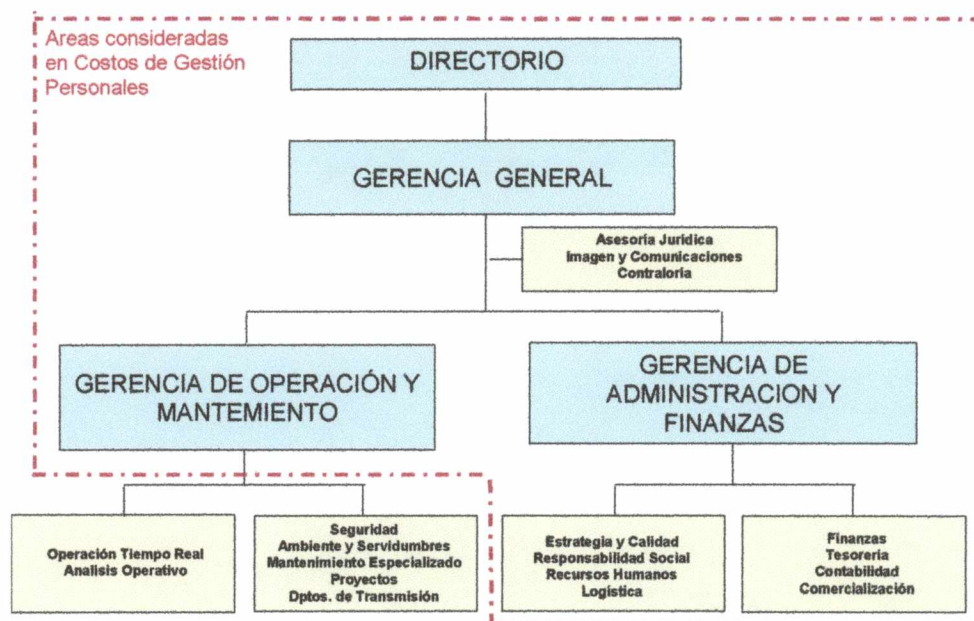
Areas consideradas en Costos de Gestión Personales

DIRECTORIO

GERENCIA GENERAL

Asesoria Juridica
Imagen y Comunicaciones
Contraloria

GERENCIA DE OPERACIÓN Y MANTEMIENTO

GERENCIA DE ADMINISTRACION Y FINANZAS

Operación Tiempo Real
Analisis Operativo

Seguridad
Ambiente y Servidumbres
Mantenimiento Especializado
Proyectos
Dptos. de Transmisión

Estrategia y Calidad
Responsabilidad Social
Recursos Humanos
Logistica

Finanzas
Tesoreria
Contabilidad
Comercialización